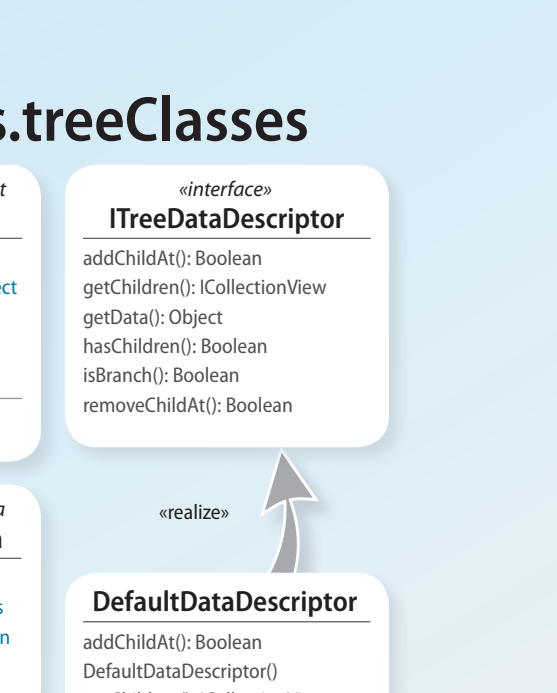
s.treeClasses

t

ect

a

n

s

n

«interface»
ITreeDataDescriptor

addChildAt(): Boolean
getChildren(): ICollectionView
getData(): Object
hasChildren(): Boolean
isBranch(): Boolean
removeChildAt(): Boolean

«realize»

DefaultDataDescriptor

addChildAt(): Boolean
DefaultDataDescriptor()
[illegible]